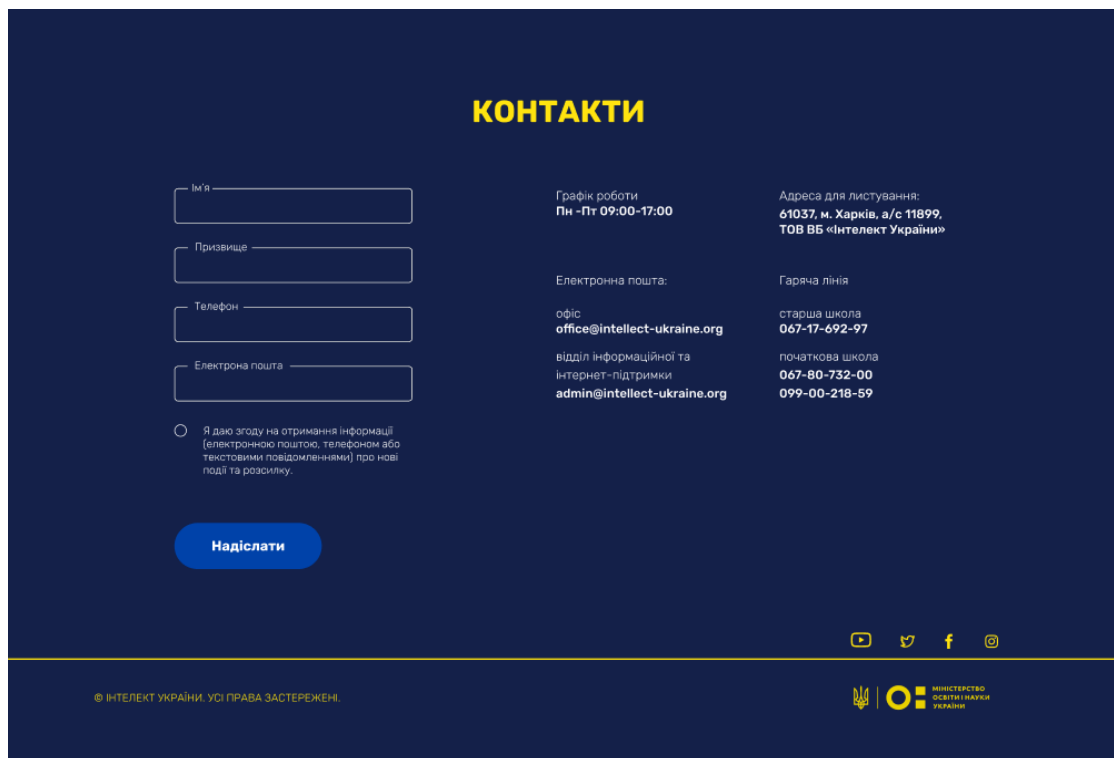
КОНТАКТИ

Ім'я

Призвище

Телефон

Електрона пошта

Я даю згоду на отримання інформації (електронною поштою, телефоном або текстовими повідомленнями) про нові події та розсилку.

Надіслати

Графік роботи
Пн -Пт 09:00-17:00

Адреса для листування:
61037, м. Харків, а/с 11899, ТОВ ВБ «Інтелект України»

Електронна пошта:

офіс
office@intellect-ukraine.org

відділ інформаційної та інтернет-підтримки
admin@intellect-ukraine.org

Гаряча лінія

старша школа
067-17-692-97

початкова школа
067-80-732-00
099-00-218-59

© ІНТЕЛЕКТ УКРАЇНИ. УСІ ПРАВА ЗАСТЕРЕЖЕНІ.

МІНІСТЕРСТВО ОСВІТИ І НАУКИ УКРАЇНИ